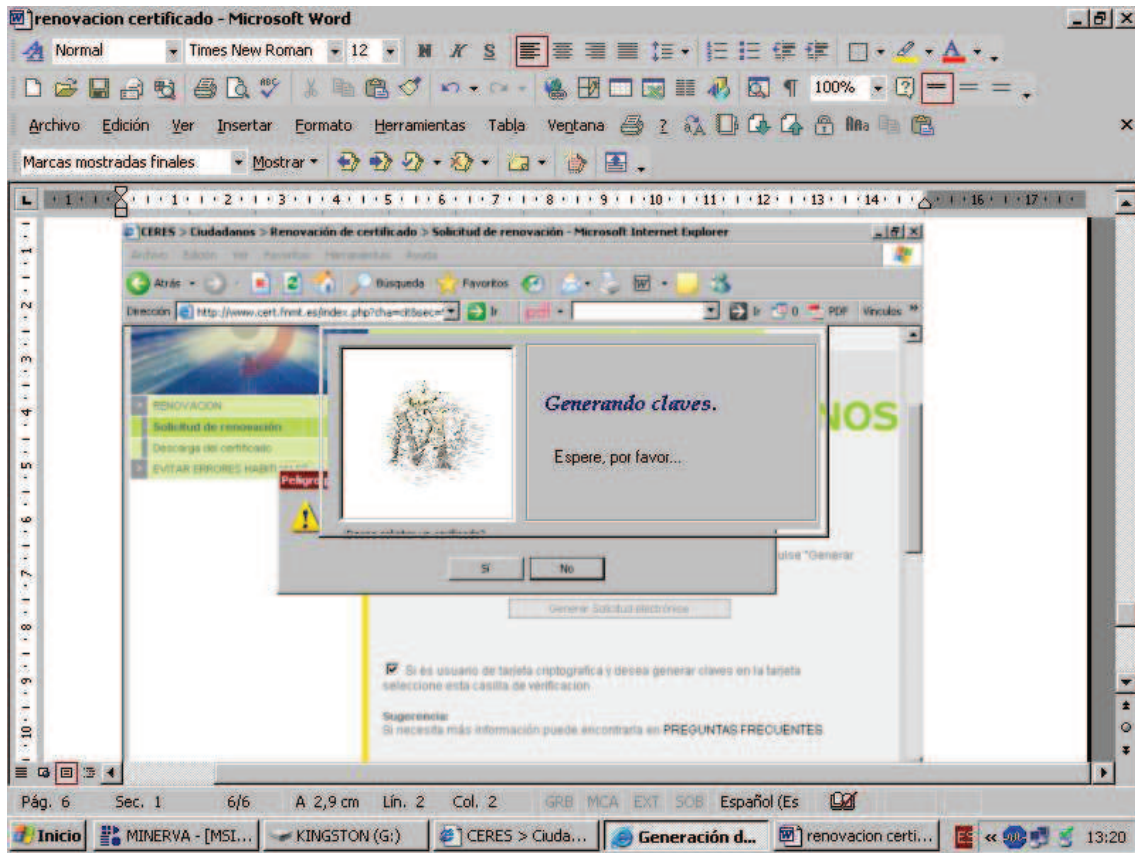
renovacion certificado - Microsoft Word

Normal Times New Roman 12 N K S

100%

Archivo Edición Ver Insertar Formato Herramientas Tabla Ventana

Marcas mostradas finales Mostrar

CERES > Ciudadanos > Renovación de certificado > Solicitud de renovación - Microsoft Internet Explorer

Archivo Edición Ver Favoritos Herramientas Ayuda

Atrás Búsqueda Favoritos

Dirección http://www.cert.fnmt.es/index.php?cha=cit&sec= Ir

Ir 0 PDF Vínculos

RENOVACION
Solicitud de renovación
Descarga del certificado
EVITAR ERRORES HABITUALES

NOS

Generando claves.

Espere, por favor...

Peligro

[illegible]

Sí No

ulse "Generar

Generar Solicitud electrónica

Si es usuario de tarjeta criptográfica y desea generar claves en la tarjeta seleccione esta casilla de verificación

Sugerencia
Si necesita más información puede encontrarla en PREGUNTAS FRECUENTES

Pág. 6 Sec. 1 6/6 A 2,9 cm Lín. 2 Col. 2 GRB MCA EXT SOB Español (Es

Inicio MINERVA - [MSI... KINGSTON (G:) CERES > Ciuda... Generación d... renovacion certi... ES 13:20